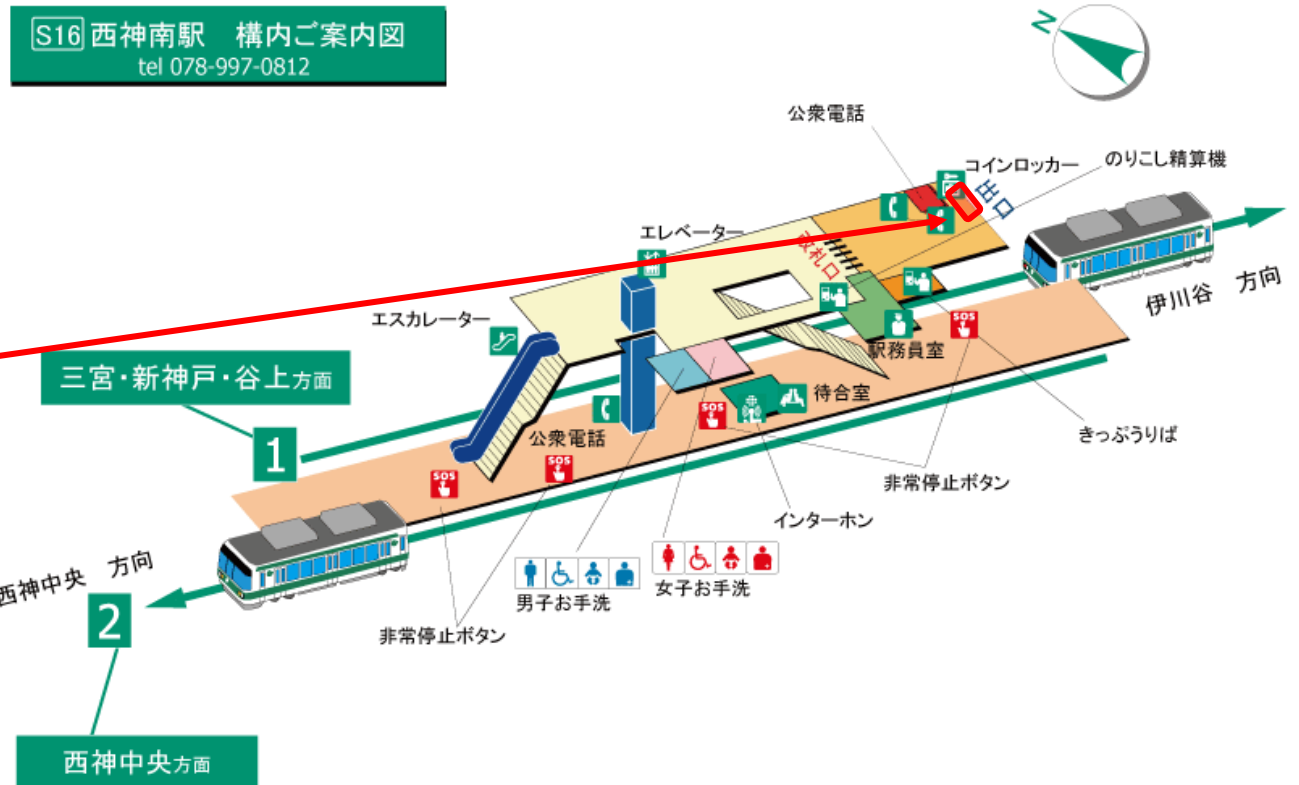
S16 西神南駅　構内ご案内図
tel 078-997-0812

N

公衆電話
コインロッカー
のりこし精算機
出口
改札口
エレベーター
エスカレーター
伊川谷　方向
駅務員室
SOS
SOS
三宮・新神戸・谷上方面
1
待合室
SOS
公衆電話
SOS
きっぷうりば
非常停止ボタン
インターホン
SOS
西神中央　方向
2
男子お手洗
女子お手洗
非常停止ボタン
西神中央方面